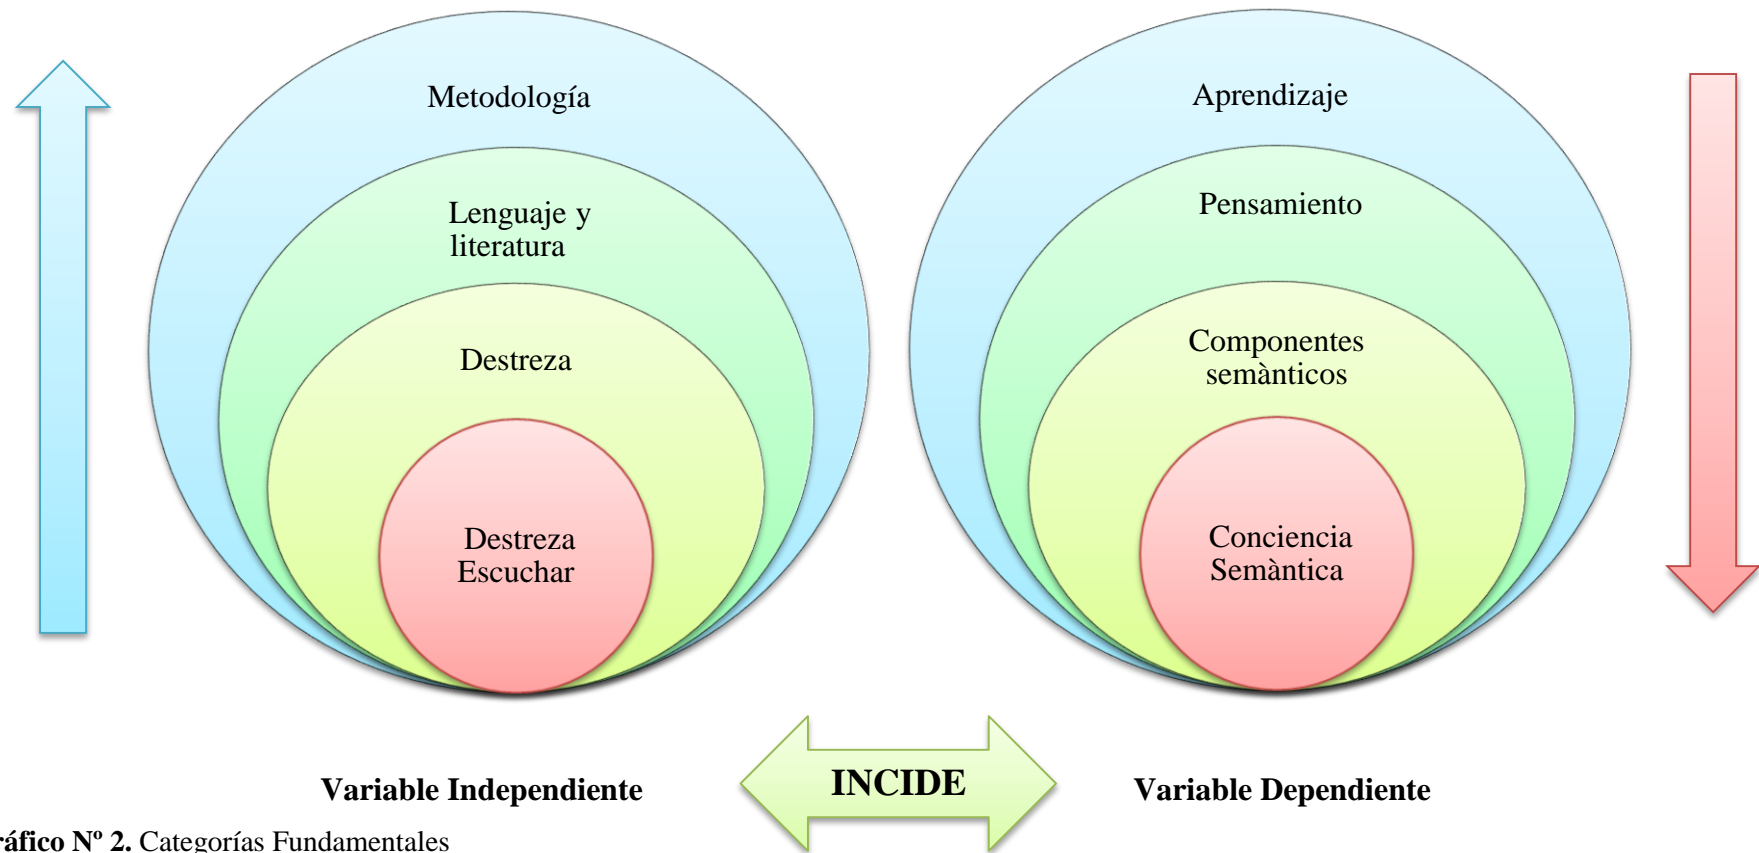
Metodología

Lenguaje y literatura

Destreza

Destreza Escuchar

Aprendizaje

Pensamiento

Componentes semànticos

Conciencia Semàntica

Variable Independiente

INCIDE

Variable Dependiente

ráfico Nº 2. Categorías Fundamentales